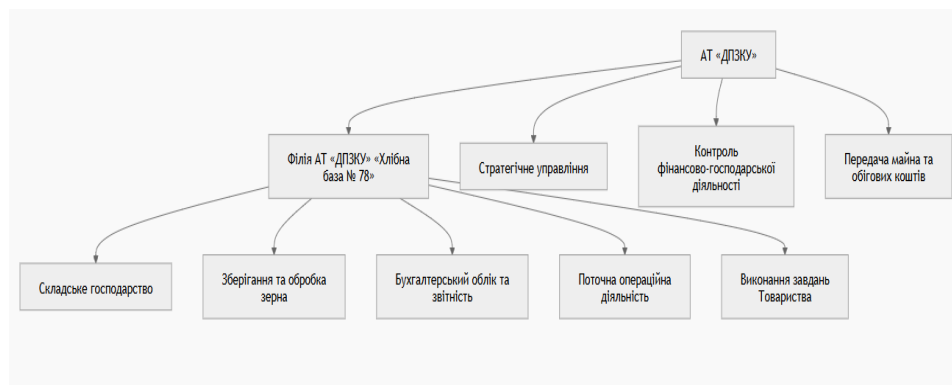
АТ «ДПЗКУ»

Філія АТ «ДПЗКУ» «Хлібна база № 78»

Стратегічне управління

Контроль фінансово-господарської діяльності

Передача майна та обігових коштів

Складське господарство

Зберігання та обробка зерна

Бухгалтерський облік та звітність

Поточна операційна діяльність

Виконання завдань Товариства